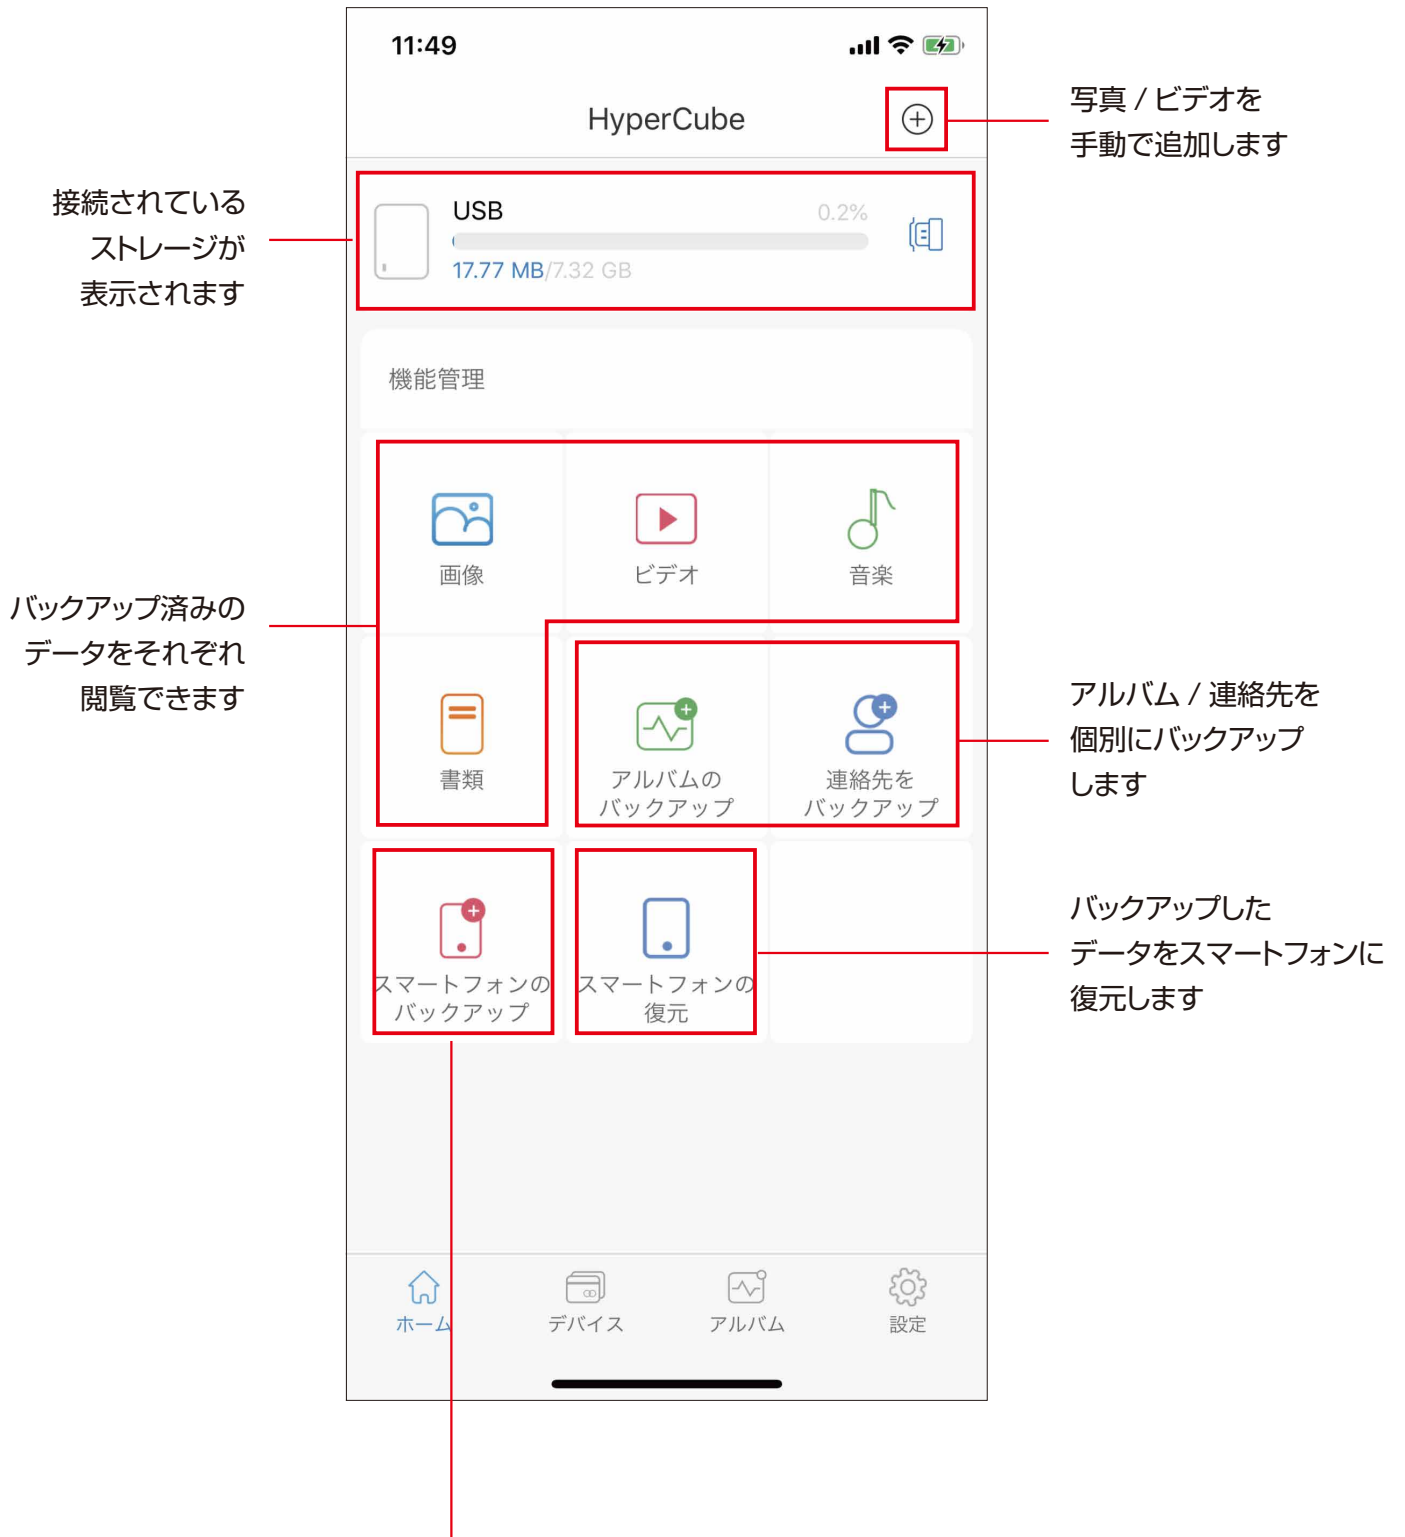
11:49

HyperCube

写真 / ビデオを手動で追加します

接続されているストレージが表示されます

USB
0.2%
17.77 MB/7.32 GB

機能管理

画像
ビデオ
音楽

バックアップ済みのデータをそれぞれ閲覧できます

書類
アルバムのバックアップ
連絡先をバックアップ

アルバム / 連絡先を個別にバックアップします

スマートフォンのバックアップ
スマートフォンの復元

バックアップしたデータをスマートフォンに復元します

ホーム
デバイス
アルバム
設定